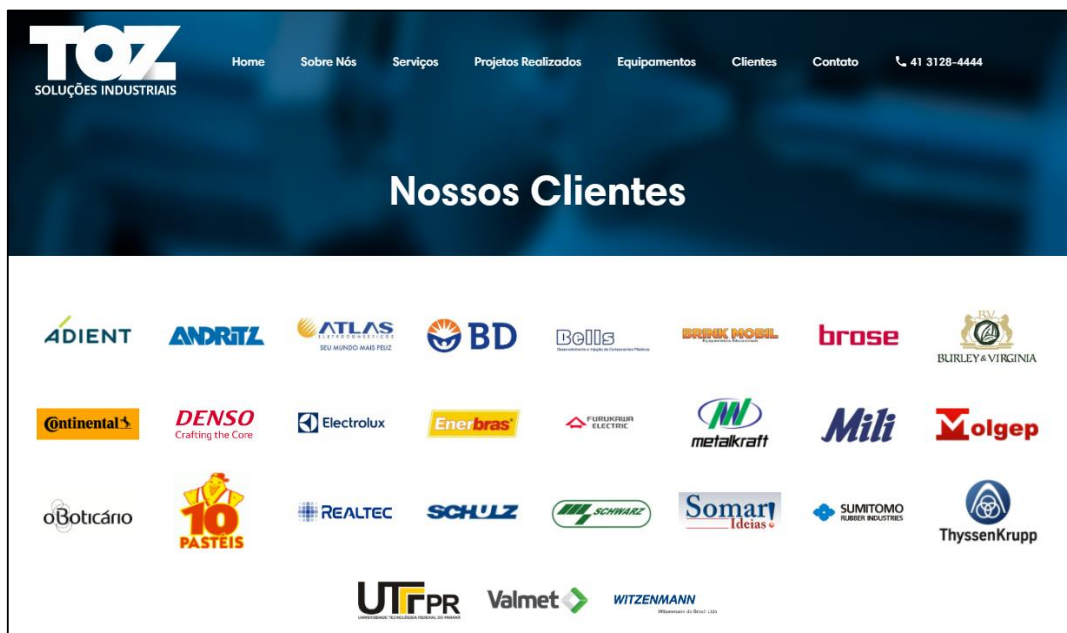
TOZ
SOLUÇÕES INDUSTRIAIS

Home Sobre Nós Serviços Projetos Realizados Equipamentos Clientes Contato 41 3128-4444

Nossos Clientes

ADIENT ANDRITZ ATLAS SEU MUNDO MAIS FELIZ BD Bells BRINK MOBIL brose BURLEY & VIRGINIA

Continental DENSO Crafting the Core Electrolux Enerbras FURUKAWA ELECTRIC metalkraft Mili Molgep

oBoticário 10 PASTÉIS REALTEC SCHULZ SCHWARZ Somar Ideias SUMITOMO RUBBER INDUSTRIES ThyssenKrupp

UTFPR Valmet WITZENMANN